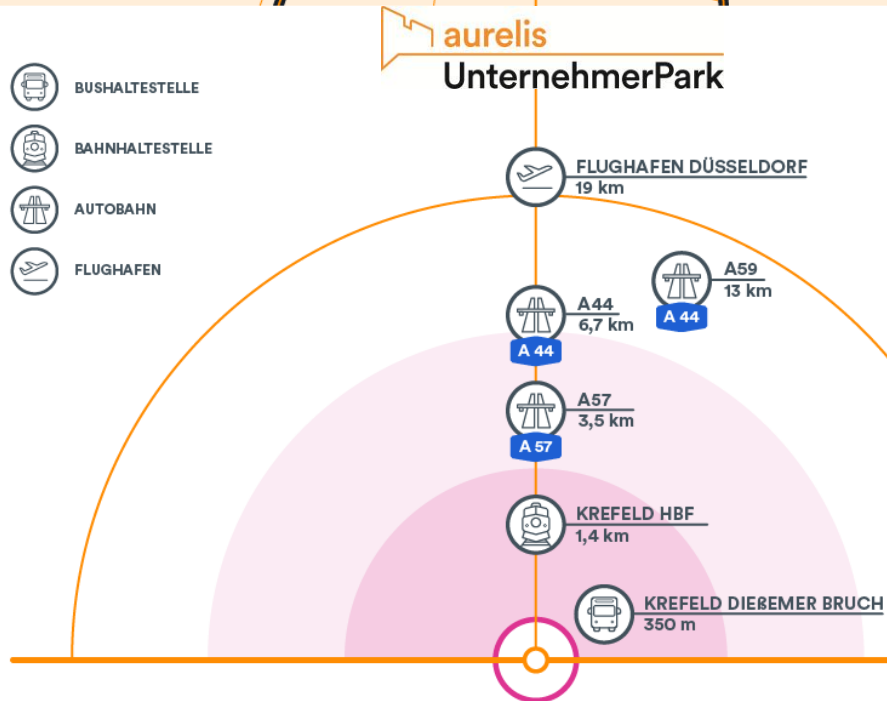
aurelis
UnternehmerPark

BUSHALTESTELLE
BAHNHALTESTELLE
AUTOBAHN
FLUGHAFEN

FLUGHAFEN DÜSSELDORF
19 km

A59
13 km
A 44

A44
6,7 km
A 44

A57
3,5 km
A 57

KREFELD HBF
1,4 km

KREFELD DIEßEMER BRUCH
350 m